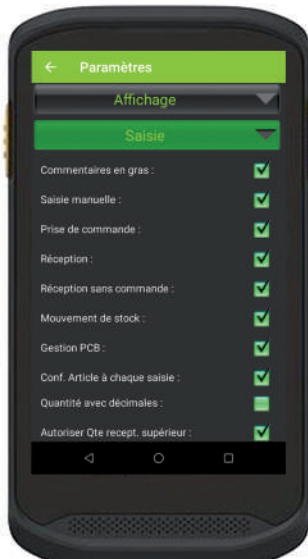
← Paramètres

Affichage

Saisie

Commentaires en gras :

Saisie manuelle :

Prise de commande :

Réception :

Réception sans commande :

Mouvement de stock :

Gestion PCB :

Conf. Article à chaque saisie :

Quantité avec décimales :

Autoriser Qte recept. supérieur :